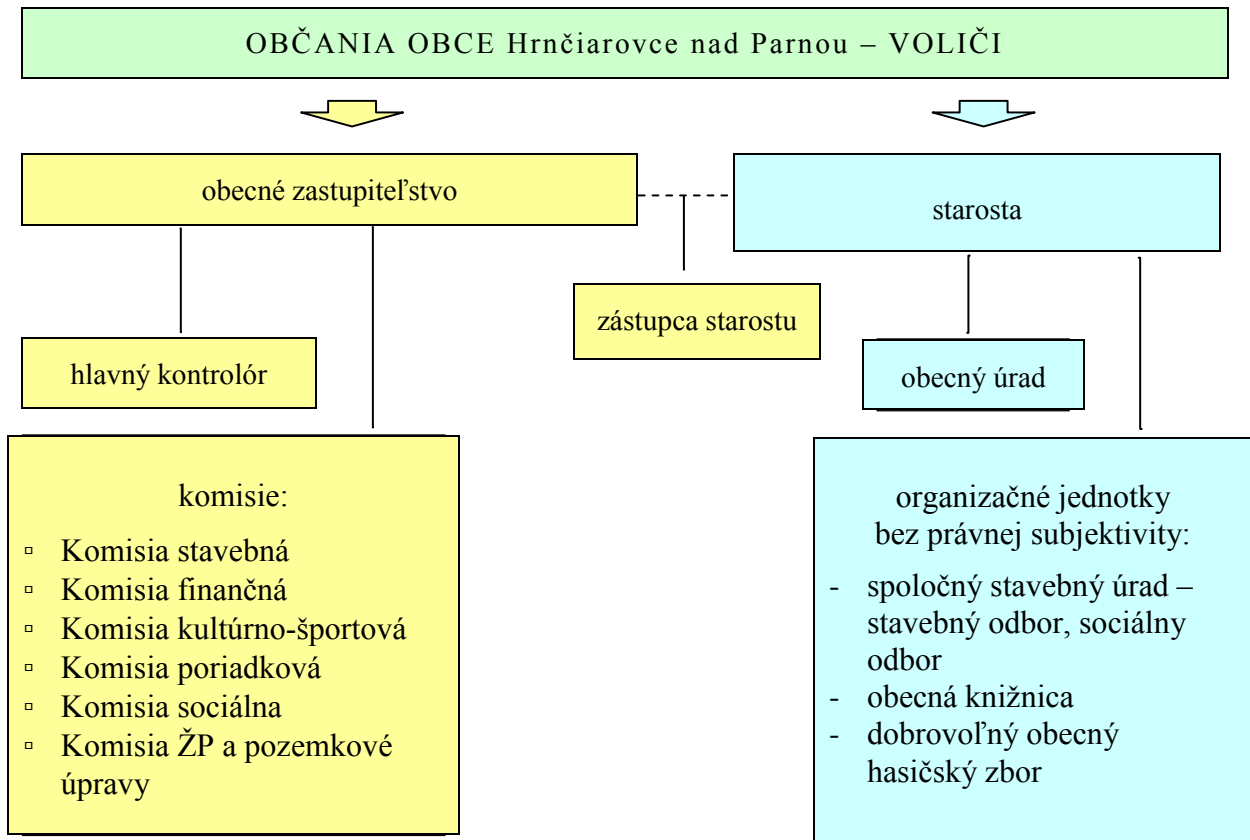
OBČANIA OBCE Hrnčiarovce nad Parnou – VOLIČI

obecné zastupiteľstvo

starosta

zástupca starostu

hlavný kontrolór

obecný úrad

komisie:

▫ Komisia stavebná
▫ Komisia finančná
▫ Komisia kultúrno-športová
▫ Komisia poriadková
▫ Komisia sociálna
▫ Komisia ŽP a pozemkové úpravy

organizačné jednotky bez právnej subjektivity:

- spoločný stavebný úrad – stavebný odbor, sociálny odbor
- obecná knižnica
- dobrovoľný obecný hasičský zbor